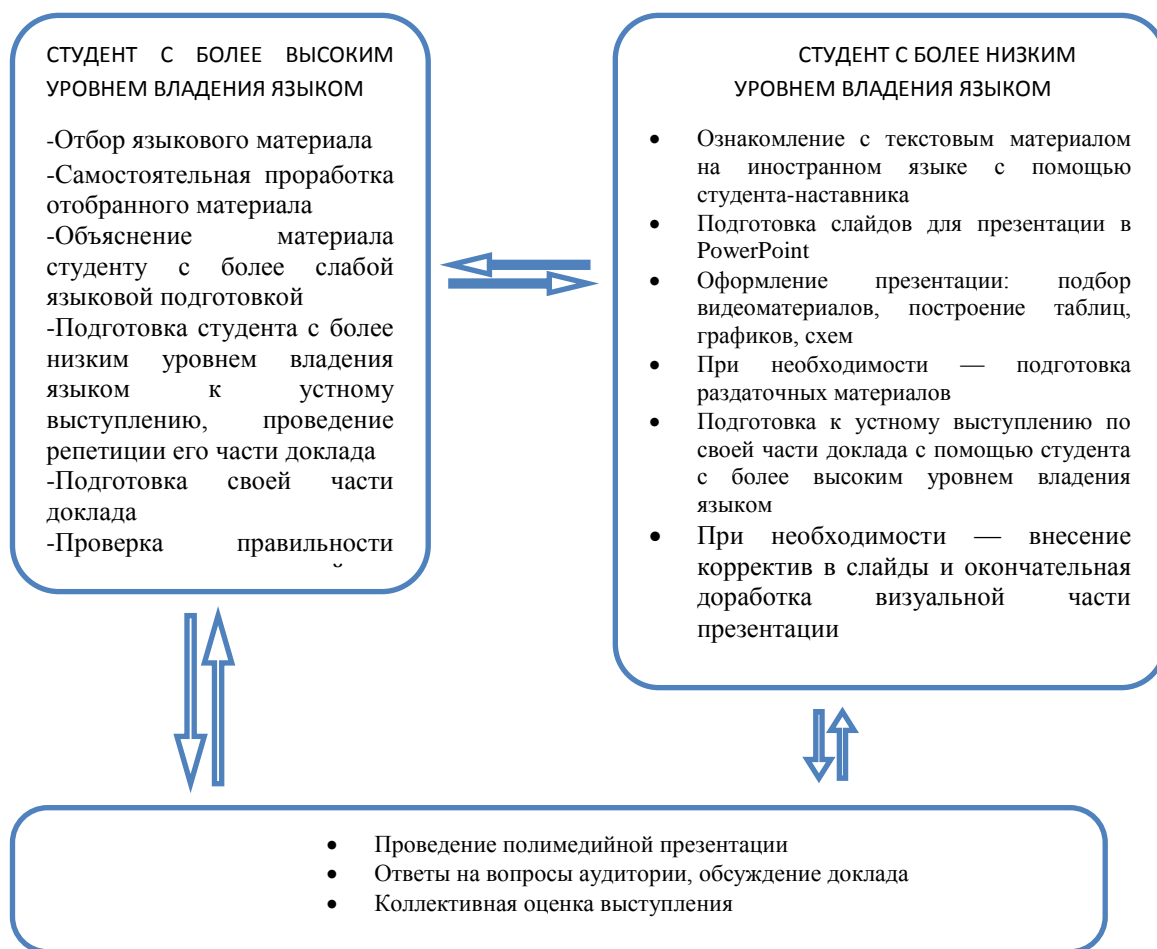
СТУДЕНТ С БОЛЕЕ ВЫСОКИМ УРОВНЕМ ВЛАДЕНИЯ ЯЗЫКОМ

-Отбор языкового материала
-Самостоятельная проработка отобранного материала
-Объяснение материала студенту с более слабой языковой подготовкой
-Подготовка студента с более низким уровнем владения языком к устному выступлению, проведение репетиции его части доклада
-Подготовка своей части доклада
-Проверка правильности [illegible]

СТУДЕНТ С БОЛЕЕ НИЗКИМ УРОВНЕМ ВЛАДЕНИЯ ЯЗЫКОМ

• Ознакомление с текстовым материалом на иностранном языке с помощью студента-наставника
• Подготовка слайдов для презентации в PowerPoint
• Оформление презентации: подбор видеоматериалов, построение таблиц, графиков, схем
• При необходимости — подготовка раздаточных материалов
• Подготовка к устному выступлению по своей части доклада с помощью студента с более высоким уровнем владения языком
• При необходимости — внесение корректив в слайды и окончательная доработка визуальной части презентации

• Проведение полимедийной презентации
• Ответы на вопросы аудитории, обсуждение доклада
• Коллективная оценка выступления